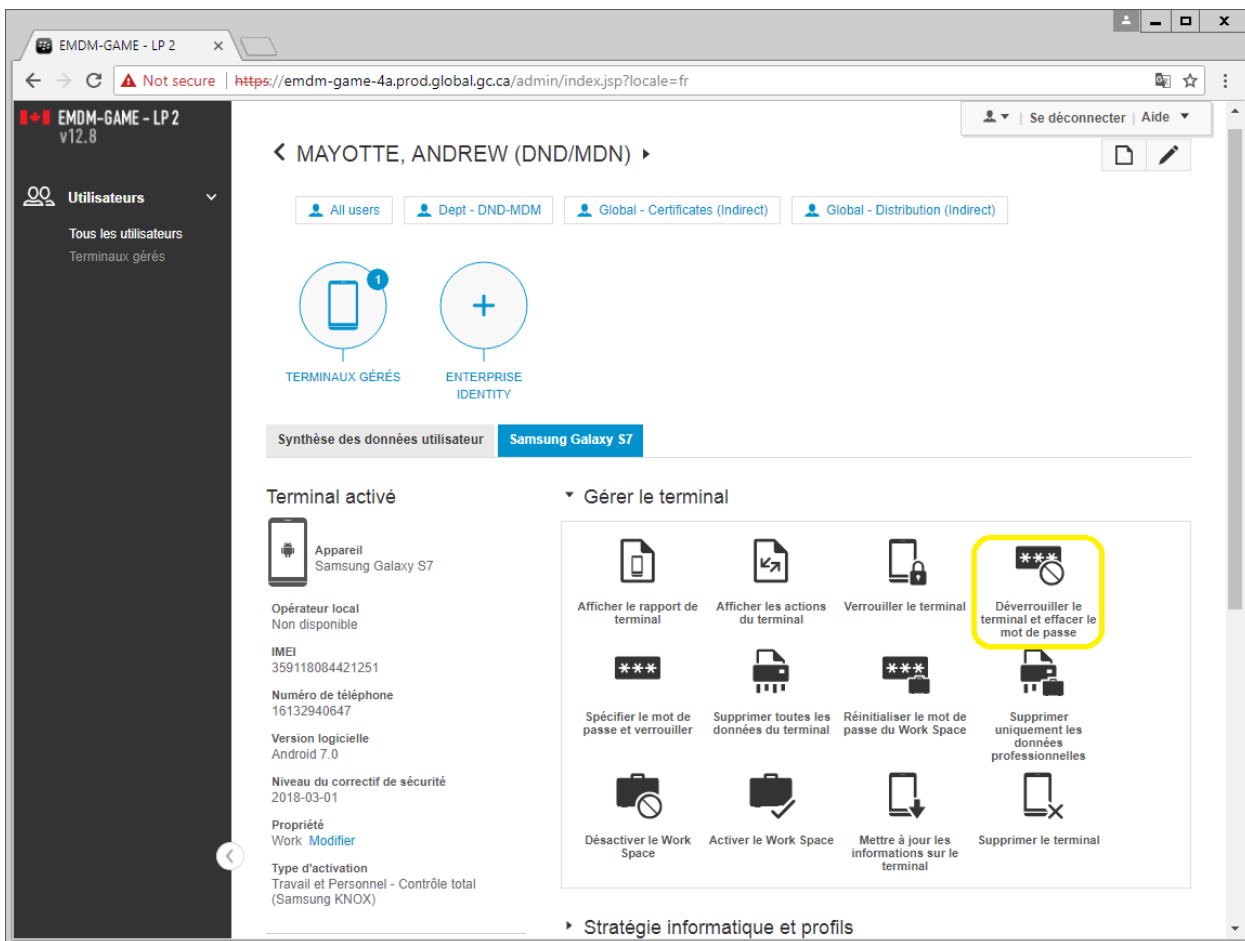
EMDM-GAME - LP 2

Not secure | https://emdm-game-4a.prod.global.gc.ca/admin/index.jsp?locale=fr

EMDM-GAME - LP 2
v12.8

Utilisateurs

Tous les utilisateurs
Terminaux gérés

Se déconnecter | Aide

MAYOTTE, ANDREW (DND/MDN)

All users | Dept - DND-MDM | Global - Certificates (Indirect) | Global - Distribution (Indirect)

1
TERMINAUX GÉRÉS

ENTERPRISE IDENTITY

Synthèse des données utilisateur | Samsung Galaxy S7

Terminal activé

Appareil
Samsung Galaxy S7

Opérateur local
Non disponible

IMEI
359118084421251

Numéro de téléphone
16132940647

Version logicielle
Android 7.0

Niveau du correctif de sécurité
2018-03-01

Propriété
Work Modifier

Type d'activation
Travail et Personnel - Contrôle total (Samsung KNOX)

Gérer le terminal

Afficher le rapport de terminal

Afficher les actions du terminal

Verrouiller le terminal

***
Déverrouiller le terminal et effacer le mot de passe

***
Spécifier le mot de passe et verrouiller

Supprimer toutes les données du terminal

***
Réinitialiser le mot de passe du Work Space

Supprimer uniquement les données professionnelles

Désactiver le Work Space

Activer le Work Space

Mettre à jour les informations sur le terminal

Supprimer le terminal

Stratégie informatique et profils